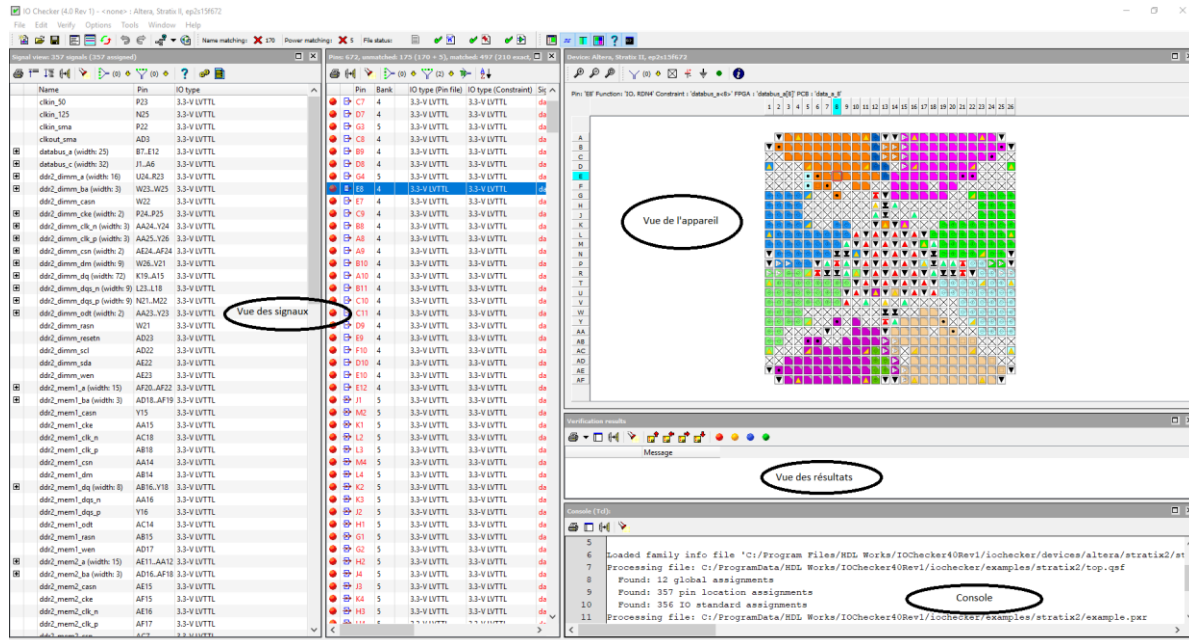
IO Checker (4.0 Rev 1) - <none> | Altera, Stratix II, ep2s15f672

File Edit Verify Options Tools Window Help

Name matching: ✖ 170 Power matching: ✖ 5 File status:

Signal view: 357 signals (357 assigned)

| Name | Pin | IO type |
|---|---|---|
| clkin_50 | P23 | 3.3-V LVTTL |
| clkin_125 | N25 | 3.3-V LVTTL |
| clkin_sma | P22 | 3.3-V LVTTL |
| clkout_sma | AD3 | 3.3-V LVTTL |
| databus_a (width: 25) | B7..E12 | 3.3-V LVTTL |
| databus_c (width: 32) | J1..A6 | 3.3-V LVTTL |
| ddr2_dimm_a (width: 16) | U24..R23 | 3.3-V LVTTL |
| ddr2_dimm_ba (width: 3) | W23..W25 | 3.3-V LVTTL |
| ddr2_dimm_casn | W22 | 3.3-V LVTTL |
| ddr2_dimm_cke (width: 2) | P24..P25 | 3.3-V LVTTL |
| ddr2_dimm_clk_n (width: 3) | AA24..Y24 | 3.3-V LVTTL |
| ddr2_dimm_clk_p (width: 3) | AA25..Y26 | 3.3-V LVTTL |
| ddr2_dimm_csn (width: 2) | AE24..AF24 | 3.3-V LVTTL |
| ddr2_dimm_dm (width: 9) | W26..V21 | 3.3-V LVTTL |
| ddr2_dimm_dq (width: 72) | K19..A15 | 3.3-V LVTTL |
| ddr2_dimm_dqs_n (width: 9) | L23..L18 | 3.3-V LVTTL |
| ddr2_dimm_dqs_p (width: 9) | N21..M22 | 3.3-V LVTTL |
| ddr2_dimm_odt (width: 2) | AA23..Y23 | 3.3-V LVTTL |
| ddr2_dimm_rasn | W21 | 3.3-V LVTTL |
| ddr2_dimm_resetn | AD23 | 3.3-V LVTTL |
| ddr2_dimm_scl | AD22 | 3.3-V LVTTL |
| ddr2_dimm_sda | AE22 | 3.3-V LVTTL |
| ddr2_dimm_wen | AE23 | 3.3-V LVTTL |
| ddr2_mem1_a (width: 15) | AF20..AF22 | 3.3-V LVTTL |
| ddr2_mem1_ba (width: 3) | AD18..AF19 | 3.3-V LVTTL |
| ddr2_mem1_casn | Y15 | 3.3-V LVTTL |
| ddr2_mem1_cke | AA15 | 3.3-V LVTTL |
| ddr2_mem1_clk_n | AC18 | 3.3-V LVTTL |
| ddr2_mem1_clk_p | AB18 | 3.3-V LVTTL |
| ddr2_mem1_csn | AA14 | 3.3-V LVTTL |
| ddr2_mem1_dm | AB14 | 3.3-V LVTTL |
| ddr2_mem1_dq (width: 8) | AB16..Y18 | 3.3-V LVTTL |
| ddr2_mem1_dqs_n | AA16 | 3.3-V LVTTL |
| ddr2_mem1_dqs_p | Y16 | 3.3-V LVTTL |
| ddr2_mem1_odt | AC14 | 3.3-V LVTTL |
| ddr2_mem1_rasn | AB15 | 3.3-V LVTTL |
| ddr2_mem1_wen | AD17 | 3.3-V LVTTL |
| ddr2_mem2_a (width: 15) | AE11..AA12 | 3.3-V LVTTL |
| ddr2_mem2_ba (width: 3) | AD16..AF18 | 3.3-V LVTTL |
| ddr2_mem2_casn | AE15 | 3.3-V LVTTL |
| ddr2_mem2_cke | AF15 | 3.3-V LVTTL |
| ddr2_mem2_clk_n | AE16 | 3.3-V LVTTL |
| ddr2_mem2_clk_p | AF17 | 3.3-V LVTTL |

Vue des signaux

Pins: 672, unmatched: 175 (170 + 5), matched: 497 (210 exact,

| Pin | Bank | IO type (Pin file) | IO type (Constraint) | Sig |
|---|---|---|---|---|
| C7 | 4 | 3.3-V LVTTL | 3.3-V LVTTL | da |
| D7 | 4 | 3.3-V LVTTL | 3.3-V LVTTL | da |
| G5 | 5 | 3.3-V LVTTL | 3.3-V LVTTL | da |
| C8 | 4 | 3.3-V LVTTL | 3.3-V LVTTL | da |
| B9 | 4 | 3.3-V LVTTL | 3.3-V LVTTL | da |
| D8 | 4 | 3.3-V LVTTL | 3.3-V LVTTL | da |
| G4 | 5 | 3.3-V LVTTL | 3.3-V LVTTL | da |
| E8 | 4 | 3.3-V LVTTL | 3.3-V LVTTL | da |
| E7 | 4 | 3.3-V LVTTL | 3.3-V LVTTL | da |
| C9 | 4 | 3.3-V LVTTL | 3.3-V LVTTL | da |
| B8 | 4 | 3.3-V LVTTL | 3.3-V LVTTL | da |
| A8 | 4 | 3.3-V LVTTL | 3.3-V LVTTL | da |
| A9 | 4 | 3.3-V LVTTL | 3.3-V LVTTL | da |
| B10 | 4 | 3.3-V LVTTL | 3.3-V LVTTL | da |
| A10 | 4 | 3.3-V LVTTL | 3.3-V LVTTL | da |
| B11 | 4 | 3.3-V LVTTL | 3.3-V LVTTL | da |
| C10 | 4 | 3.3-V LVTTL | 3.3-V LVTTL | da |
| C11 | 4 | 3.3-V LVTTL | 3.3-V LVTTL | da |
| D9 | 4 | 3.3-V LVTTL | 3.3-V LVTTL | da |
| E9 | 4 | 3.3-V LVTTL | 3.3-V LVTTL | da |
| F10 | 4 | 3.3-V LVTTL | 3.3-V LVTTL | da |
| D10 | 4 | 3.3-V LVTTL | 3.3-V LVTTL | da |
| E10 | 4 | 3.3-V LVTTL | 3.3-V LVTTL | da |
| E12 | 4 | 3.3-V LVTTL | 3.3-V LVTTL | da |
| J1 | 5 | 3.3-V LVTTL | 3.3-V LVTTL | da |
| M2 | 5 | 3.3-V LVTTL | 3.3-V LVTTL | da |
| K1 | 5 | 3.3-V LVTTL | 3.3-V LVTTL | da |
| L2 | 5 | 3.3-V LVTTL | 3.3-V LVTTL | da |
| L3 | 5 | 3.3-V LVTTL | 3.3-V LVTTL | da |
| M4 | 5 | 3.3-V LVTTL | 3.3-V LVTTL | da |
| L4 | 5 | 3.3-V LVTTL | 3.3-V LVTTL | da |
| K2 | 5 | 3.3-V LVTTL | 3.3-V LVTTL | da |
| K3 | 5 | 3.3-V LVTTL | 3.3-V LVTTL | da |
| J2 | 5 | 3.3-V LVTTL | 3.3-V LVTTL | da |
| H1 | 5 | 3.3-V LVTTL | 3.3-V LVTTL | da |
| G1 | 5 | 3.3-V LVTTL | 3.3-V LVTTL | da |
| G2 | 5 | 3.3-V LVTTL | 3.3-V LVTTL | da |
| H2 | 5 | 3.3-V LVTTL | 3.3-V LVTTL | da |
| J4 | 5 | 3.3-V LVTTL | 3.3-V LVTTL | da |
| J3 | 5 | 3.3-V LVTTL | 3.3-V LVTTL | da |
| K4 | 5 | 3.3-V LVTTL | 3.3-V LVTTL | da |
| H3 | 5 | 3.3-V LVTTL | 3.3-V LVTTL | da |

Device: Altera, Stratix II, ep2s15f672

Pin: 'E8' Function: 'IO, RDN4' Constraint : 'databus_a<8>' FPGA : 'databus_a[8]' PCB : 'data_a_8'

1 2 3 4 5 6 7 8 9 10 11 12 13 14 15 16 17 18 19 20 21 22 23 24 25 26

A B C D E F G H J K L M N P R T U V W Y AA AB AC AD AE AF

Vue de l'appareil

Verification results

Message

Vue des résultats

Console (Tcl):

5
6 Loaded family info file 'C:/Program Files/HDL Works/IOChecker40Rev1/iochecker/devices/altera/stratix2/st
7 Processing file: C:/ProgramData/HDL Works/IOChecker40Rev1/iochecker/examples/stratix2/top.qsf
8 Found: 12 global assignments
9 Found: 357 pin location assignments
10 Found: 356 IO standard assignments
11 Processing file: C:/ProgramData/HDL Works/IOChecker40Rev1/iochecker/examples/stratix2/example.pxr

Console